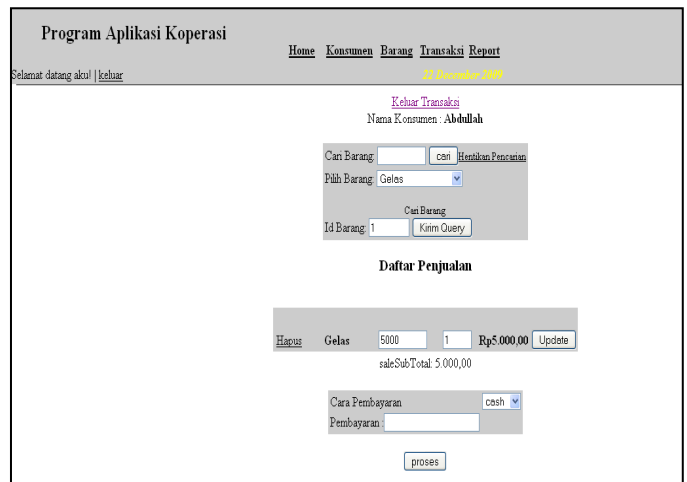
Program Aplikasi Koperasi

Home Konsumen Barang Transaksi Report

Selamat datang aku! | keluar

22 December 2009

Keluar Transaksi

Nama Konsumen : Abdullah

Cari Barang: cari Hentikan Pencarian

Pilih Barang: Gelas

Cari Barang

Id Barang: 1 Kirim Query

Daftar Penjualan

| Hapus | Gelas | 5000 | 1 | Rp5.000,00 | Update |
|---|---|---|---|---|---|

saleSubTotal: 5.000,00

Cara Pembayaran cash

Pembayaran :

proses